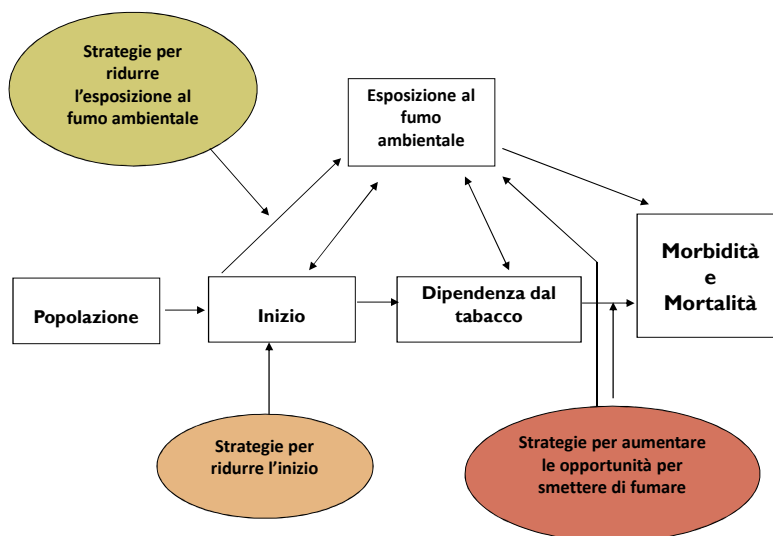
Strategie per ridurre l'esposizione al fumo ambientale

Esposizione al fumo ambientale

Morbidità e Mortalità

Popolazione

Inizio

Dipendenza dal tabacco

Strategie per ridurre l'inizio

Strategie per aumentare le opportunità per smettere di fumare